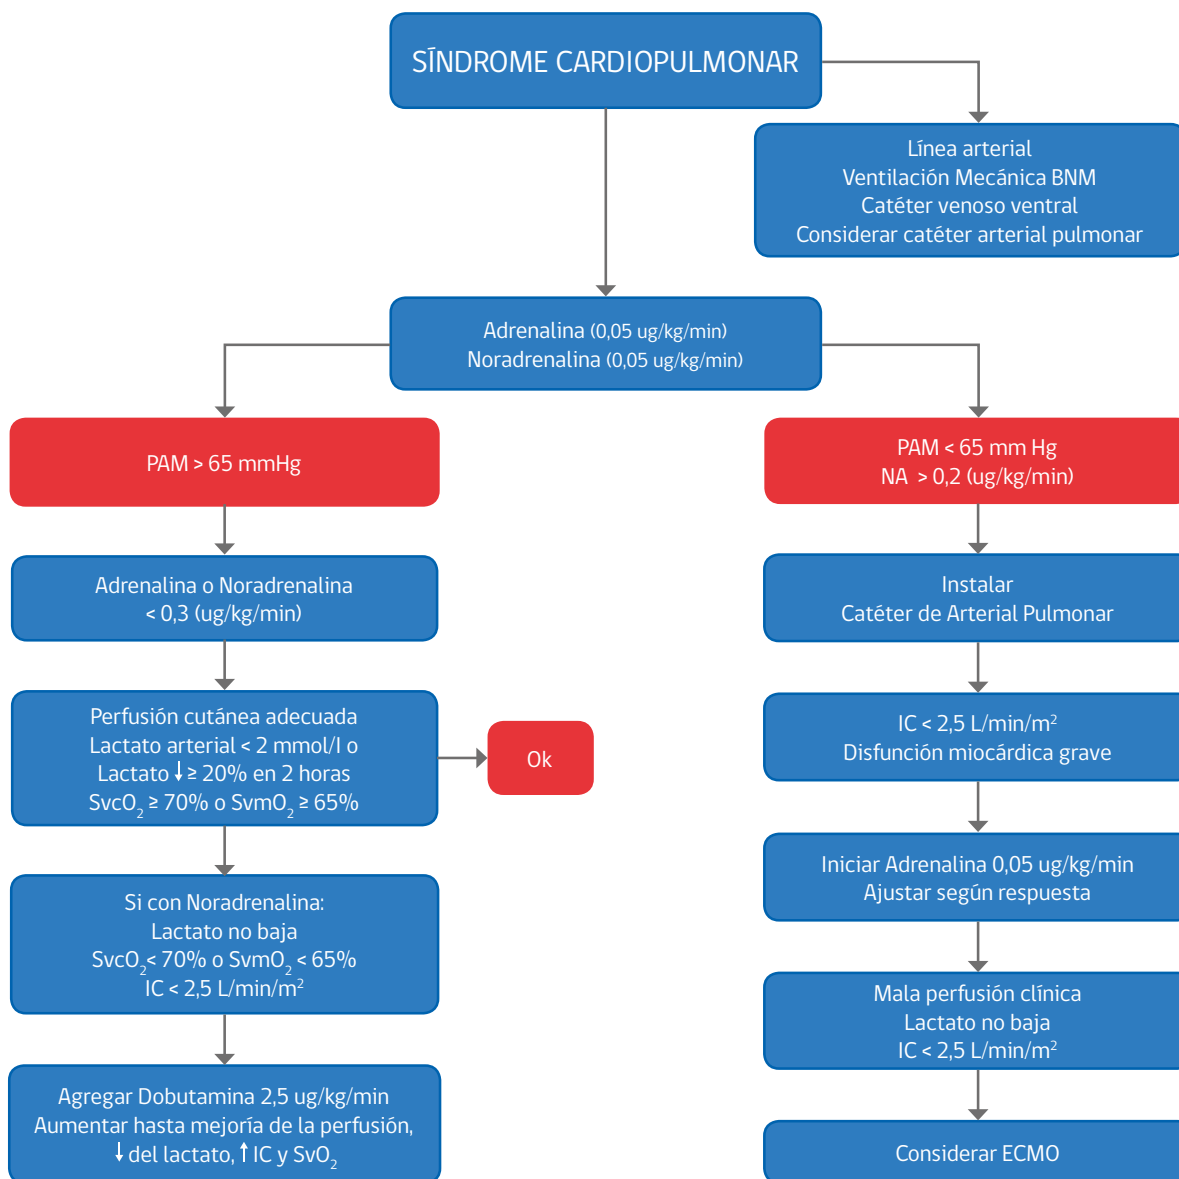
SĪNDROME CARDIOPULMONAR

Línea arterial
Ventilación Mecánica BNM
Catéter venoso ventral
Considerar catéter arterial pulmonar

Adrenalina (0,05 ug/kg/min)
Noradrenalina (0,05 ug/kg/min)

PAM > 65 mmHg

Adrenalina o Noradrenalina
< 0,3 (ug/kg/min)

Perfusión cutánea adecuada
Lactato arterial < 2 mmol/l o
Lactato ↓ ≥ 20% en 2 horas
$SvcO_2$ ≥ 70% o $SvmO_2$ ≥ 65%

Ok

Si con Noradrenalina:
Lactato no baja
$SvcO_2$ < 70% o $SvmO_2$ < 65%
IC < 2,5 L/min/$m^2$

Agregar Dobutamina 2,5 ug/kg/min
Aumentar hasta mejoría de la perfusión,
↓ del lactato, ↑ IC y $SvO_2$

PAM < 65 mm Hg
NA > 0,2 (ug/kg/min)

Instalar
Catéter de Arterial Pulmonar

IC < 2,5 L/min/$m^2$
Disfunción miocárdica grave

Iniciar Adrenalina 0,05 ug/kg/min
Ajustar según respuesta

Mala perfusión clínica
Lactato no baja
IC < 2,5 L/min/$m^2$

Considerar ECMO